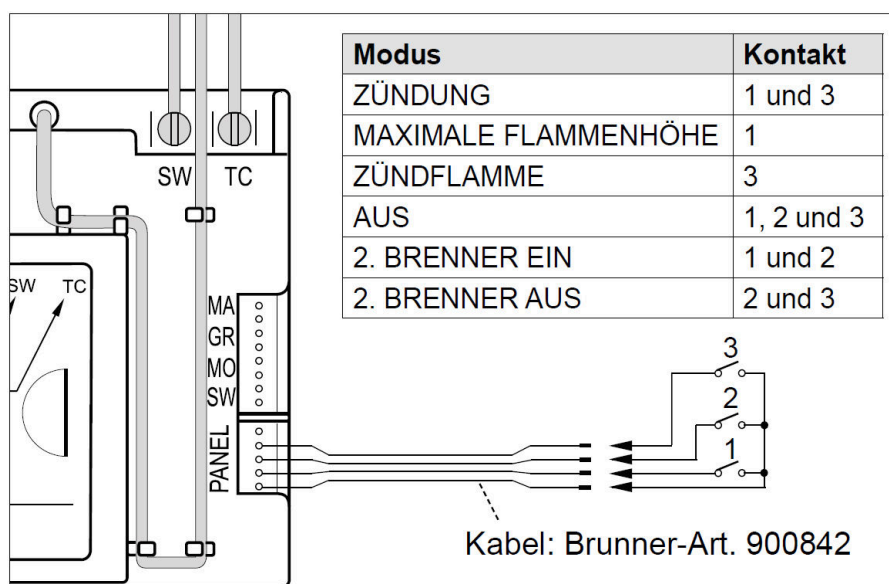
| Modus | Kontakt |
|---|---|
| ZÜNDUNG | 1 und 3 |
| MAXIMALE FLAMMENHÖHE | 1 |
| ZÜNDFLAMME | 3 |
| AUS | 1, 2 und 3 |
| 2. BRENNER EIN | 1 und 2 |
| 2. BRENNER AUS | 2 und 3 |

SW TC

SW TC

MA
GR
MO
SW

PANEL

3
2
1

Kabel: Brunner-Art. 900842